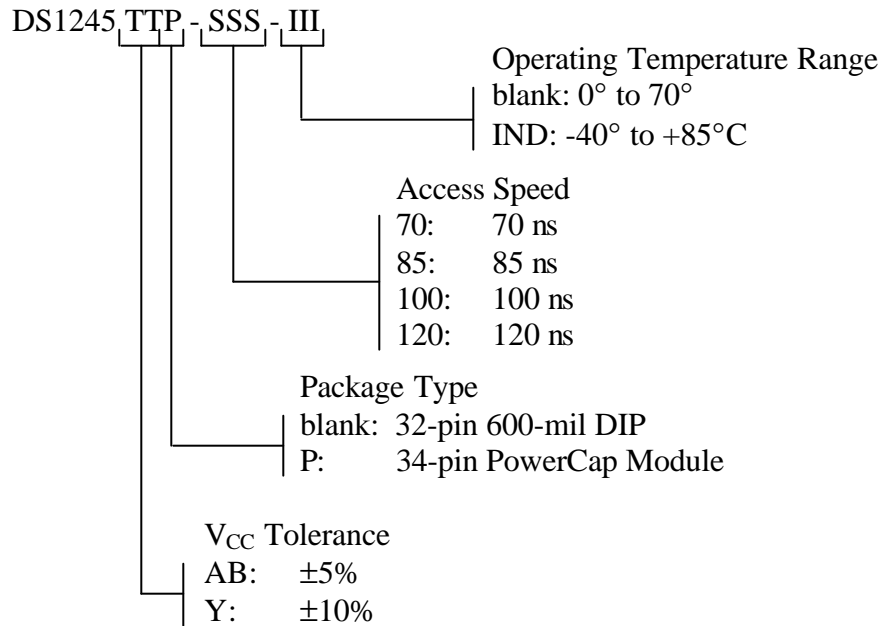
DS1245 TTP - SSS - III

Operating Temperature Range
blank: 0° to 70°
IND: -40° to +85°C

Access Speed
70: 70 ns
85: 85 ns
100: 100 ns
120: 120 ns

Package Type
blank: 32-pin 600-mil DIP
P: 34-pin PowerCap Module

$V_{CC}$ Tolerance
AB: ±5%
Y: ±10%